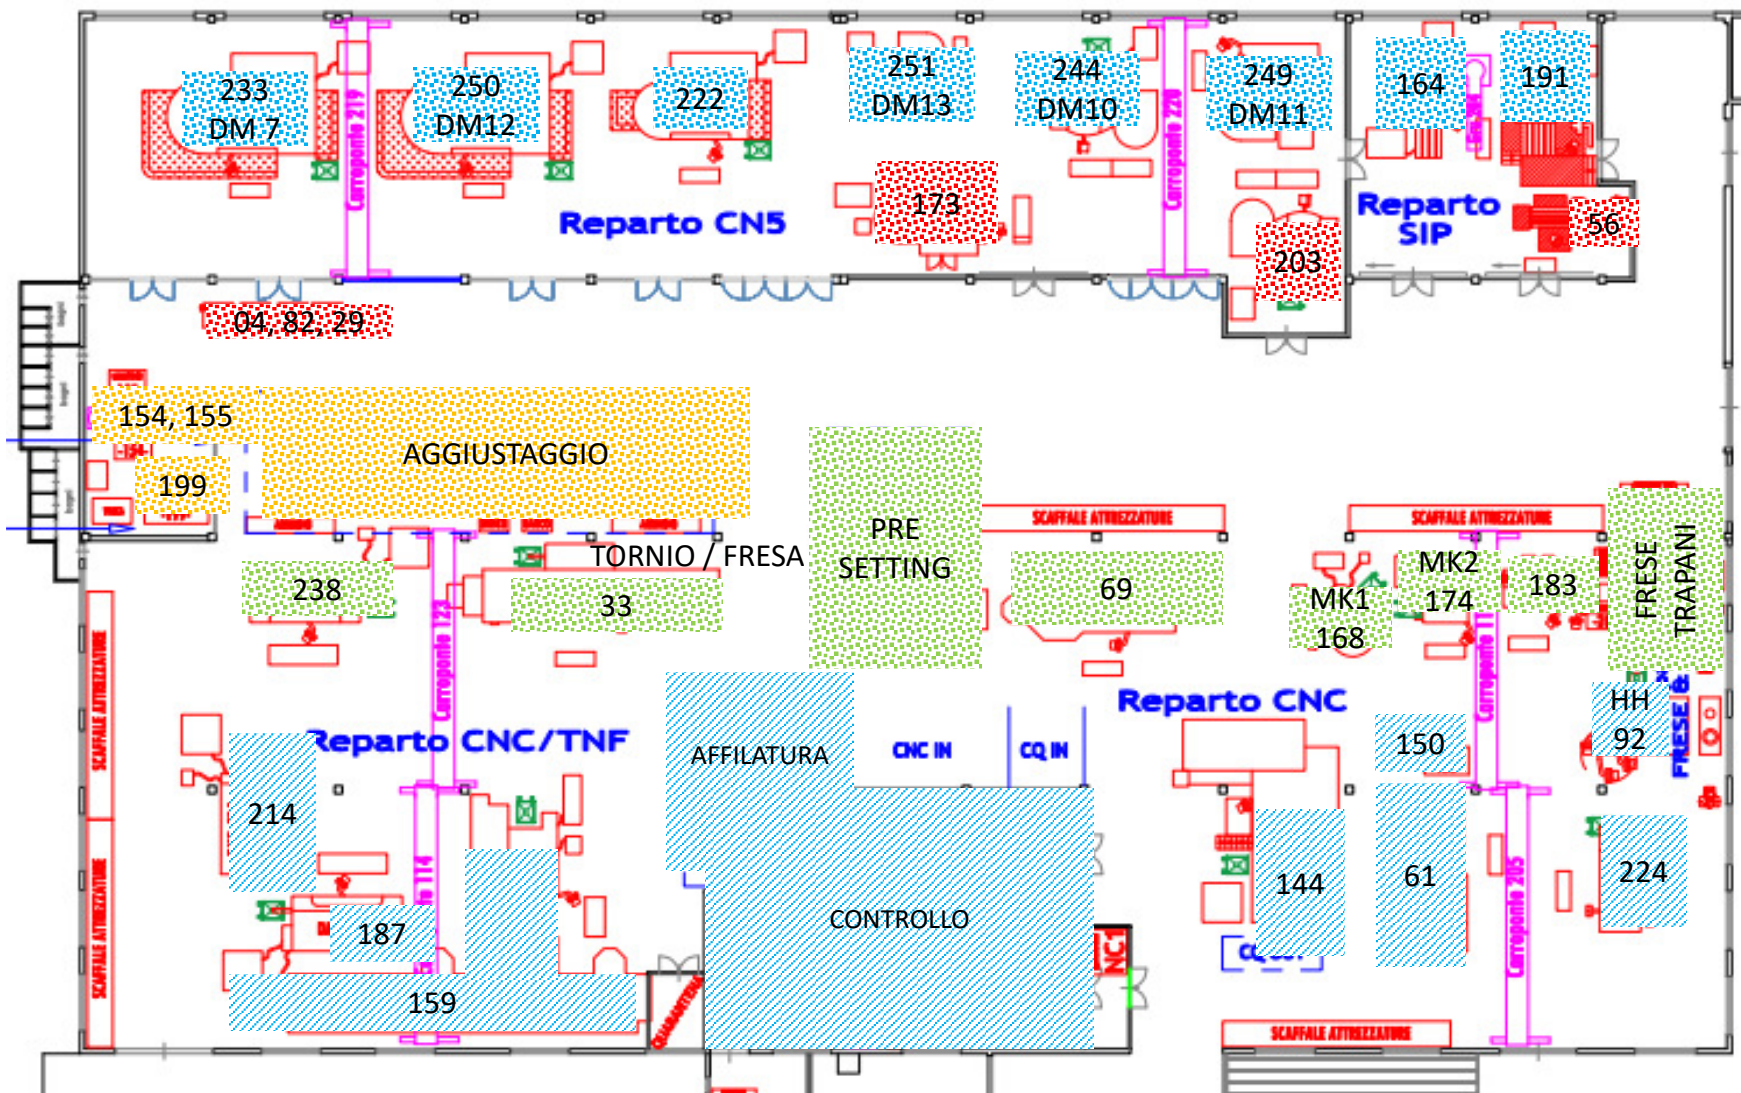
233
DM 7

250
DM12

222

251
DM13

244
DM10

249
DM11

164

191

Carroponte 219

Carroponte 220

Reparto CN5

173

Reparto
SIP

56

203

04, 82, 29

154, 155

AGGIUSTAGGIO

199

PRE
SETTING

SCAFFALE ATTREZZATURE

SCAFFALE ATTREZZATURE

FRESE
TRAPANI

TORNIO / FRESA

238

33

69

MK2
174

MK1
168

183

Carroponte 123

Reparto CNC

HH
92

FRESE

Reparto CNC/TNF

AFFILATURA

CNC IN

CQ IN

150

SCAFFALE ATTREZZATURE

214

Carroponte 114

144

61

224

187

CONTROLLO

NC

159

SCAFFALE ATTREZZATURE

Carroponte 205

SCAFFALE ATTREZZATURE